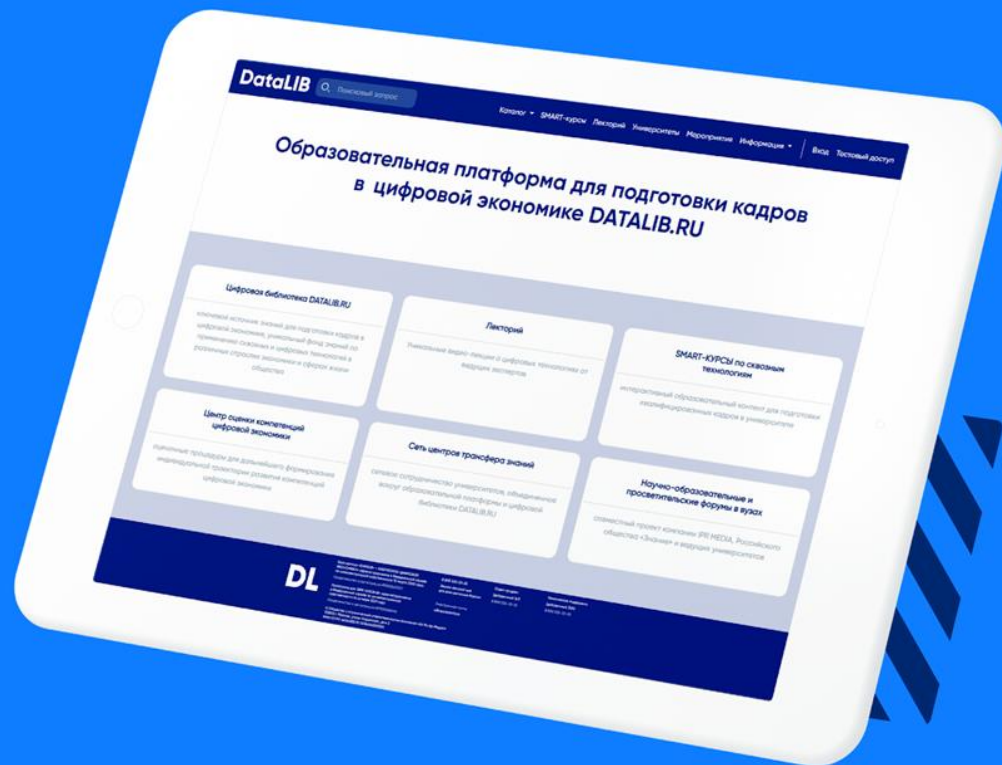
DataLIB Поисковый запрос

Каталог SMART-курсы Лекторий Университеты Мероприятия Информация Вход Тестовый доступ

Образовательная платформа для подготовки кадров в цифровой экономике DATALIB.RU

Цифровая библиотека DATALIB.RU

ключевой источник знаний для подготовки кадров в цифровой экономике, уникальный фонд знаний по применению сквозных и цифровых технологий в различных отраслях экономики и сферах жизни общества

Лекторий

Уникальные видео-лекции о цифровых технологиях от ведущих экспертов

SMART-КУРСЫ по сквозным технологиям

интерактивный образовательный контент для подготовки квалифицированных кадров в университетах

Центр оценки компетенций цифровой экономики

оценочные процедуры для дальнейшего формирования индивидуальной траектории развития компетенций цифровой экономики

Сеть центров трансфера знаний

сетевое сотрудничество университетов, объединенных вокруг образовательной платформы и цифровой библиотеки DATALIB.RU

Научно-образовательные и просветительские форумы в вузах

совместный проект компании IPR MEDIA, Российского общества «Знание» и ведущих университетов

DL

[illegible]